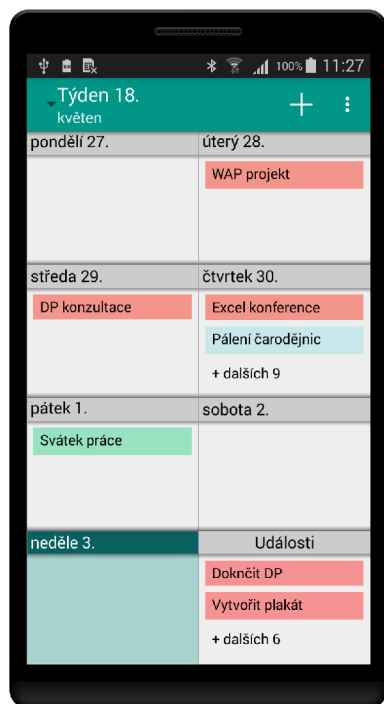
100% 11:27

Týden 18.
květen

pondělí 27.

úterý 28.

WAP projekt

středa 29.

DP konzultace

čtvrtek 30.

Excel konference

Pálení čarodějnic

+ dalších 9

pátek 1.

Svátek práce

sobota 2.

neděle 3.

Události

Doknčit DP

Vytvořit plakát

+ dalších 6